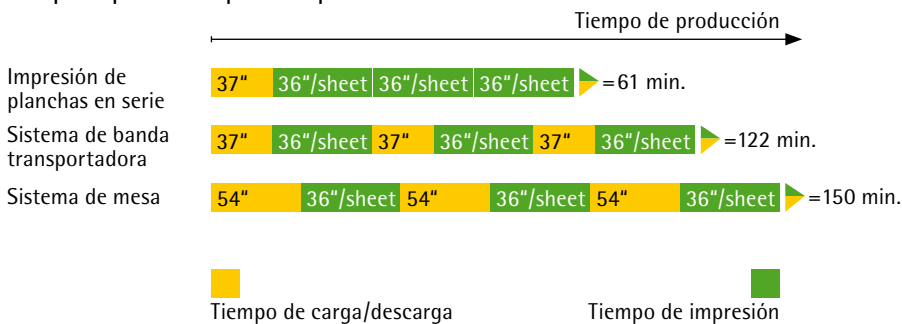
Tiempo de producción

Impresión de planchas en serie
37" 36"/sheet 36"/sheet 36"/sheet =61 min.

Sistema de banda transportadora
37" 36"/sheet 37" 36"/sheet 37" 36"/sheet =122 min.

Sistema de mesa
54" 36"/sheet 54" 36"/sheet 54" 36"/sheet =150 min.

Tiempo de carga/descarga
Tiempo de impresión